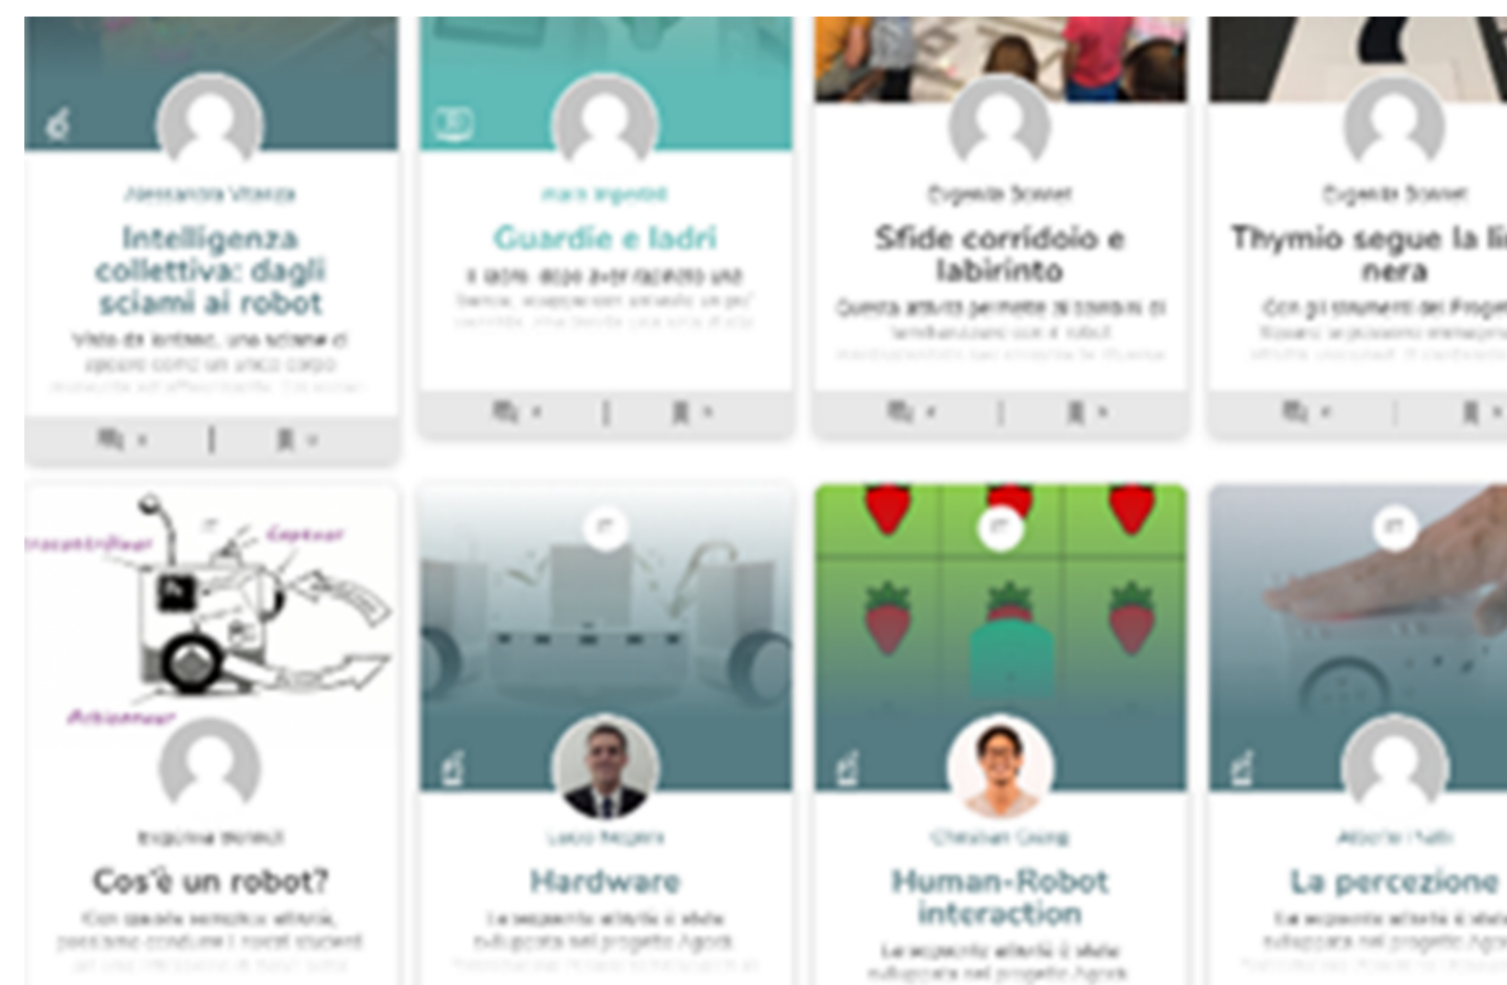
Alessandra Vitanza

Intelligenza collettiva: dagli sciami ai robot

Visto da lontano, uno sciame di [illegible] come un unico corpo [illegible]

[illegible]

Guardie e ladri

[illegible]

Eugenio Scovel

Sfide corridoio e labirinto

Questa attività permette di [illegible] con il robot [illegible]

Eugenio Scovel

Thymio segue la li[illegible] nera

Con gli strumenti del Proge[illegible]

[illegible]

Capteur

Actionneur

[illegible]

Cos'è un robot?

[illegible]

Lucio Negrini

Hardware

La seguente attività è stata sviluppata nel progetto Agorà

Christian Giang

Human-Robot interaction

La seguente attività è stata sviluppata nel progetto Agorà

Alberto Piatti

La percezione

La seguente attività è stata sviluppata nel progetto Agor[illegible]